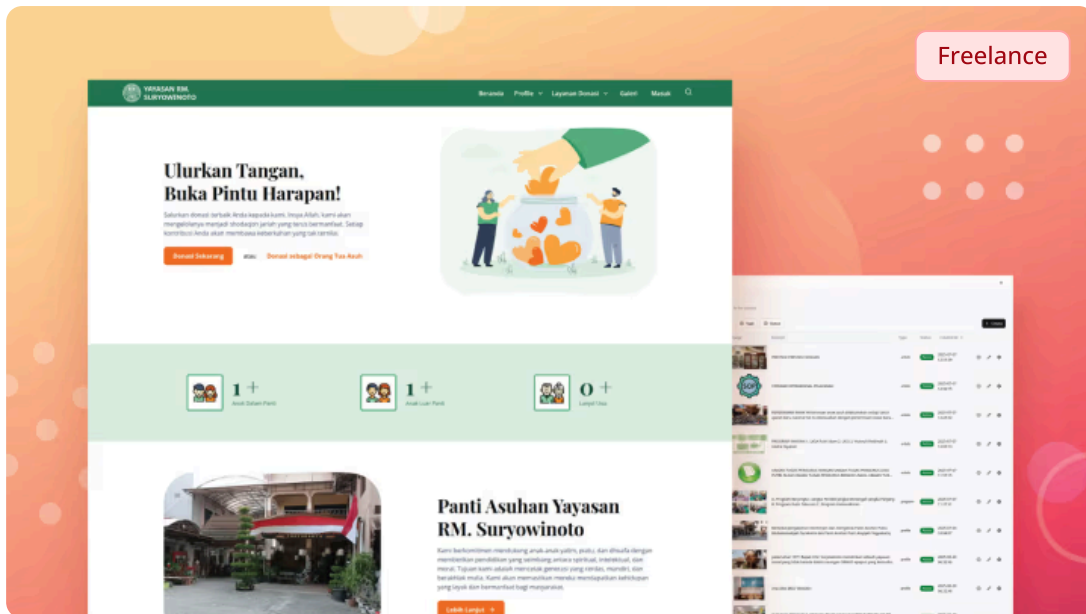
Freelance

YAYASAN RM. SURYOWINOTO

Beranda Profile Layanan Donasi Galeri Masuk

Ulurkan Tangan, Buka Pintu Harapan!

Salurkan donasi terbaik Anda kepada kami. Insya Allah, kami akan mengelolanya menjadi shodaqoh jariah yang terus bermanfaat. Setiap kontribusi Anda akan membawa keberkahan yang tak ternilai.

Donasi Sekarang atau Donasi sebagai Orang Tua Asuh

1+ Anak Dalam Panti

1+ Anak Luar Panti

0+ Lanjut Usia

Panti Asuhan Yayasan RM. Suryowinoto

Kami berkomitmen mendukung anak-anak yatim, piatu, dan dhuafa dengan memberikan pendidikan yang seimbang antara spiritual, intelektual, dan moral. Tujuan kami adalah mencetak generasi yang cerdas, mandiri, dan berakhlak mulia. Kami akan memastikan mereka mendapatkan kehidupan yang layak dan bermanfaat bagi masyarakat.

Lebih Lanjut

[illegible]